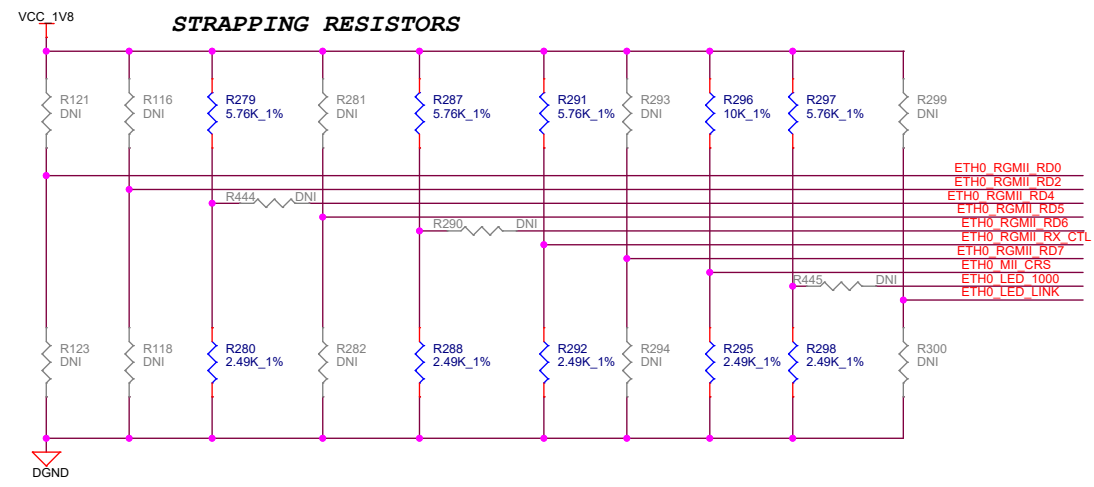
VCC_1V8

STRAPPING RESISTORS

R121
DNI

R116
DNI

R279
5.76K_1%

R281
DNI

R287
5.76K_1%

R291
5.76K_1%

R293
DNI

R296
10K_1%

R297
5.76K_1%

R299
DNI

ETH0_RGMII_RD0
ETH0_RGMII_RD2
R444 DNI
ETH0_RGMII_RD4
ETH0_RGMII_RD5
R290 DNI
ETH0_RGMII_RD6
ETH0_RGMII_RX_CTL
ETH0_RGMII_RD7
ETH0_MII_CRS
ETH0_LED_1000
R445 DNI
ETH0_LED_LINK

R123
DNI

R118
DNI

R280
2.49K_1%

R282
DNI

R288
2.49K_1%

R292
2.49K_1%

R294
DNI

R295
2.49K_1%

R298
2.49K_1%

R300
DNI

DGND